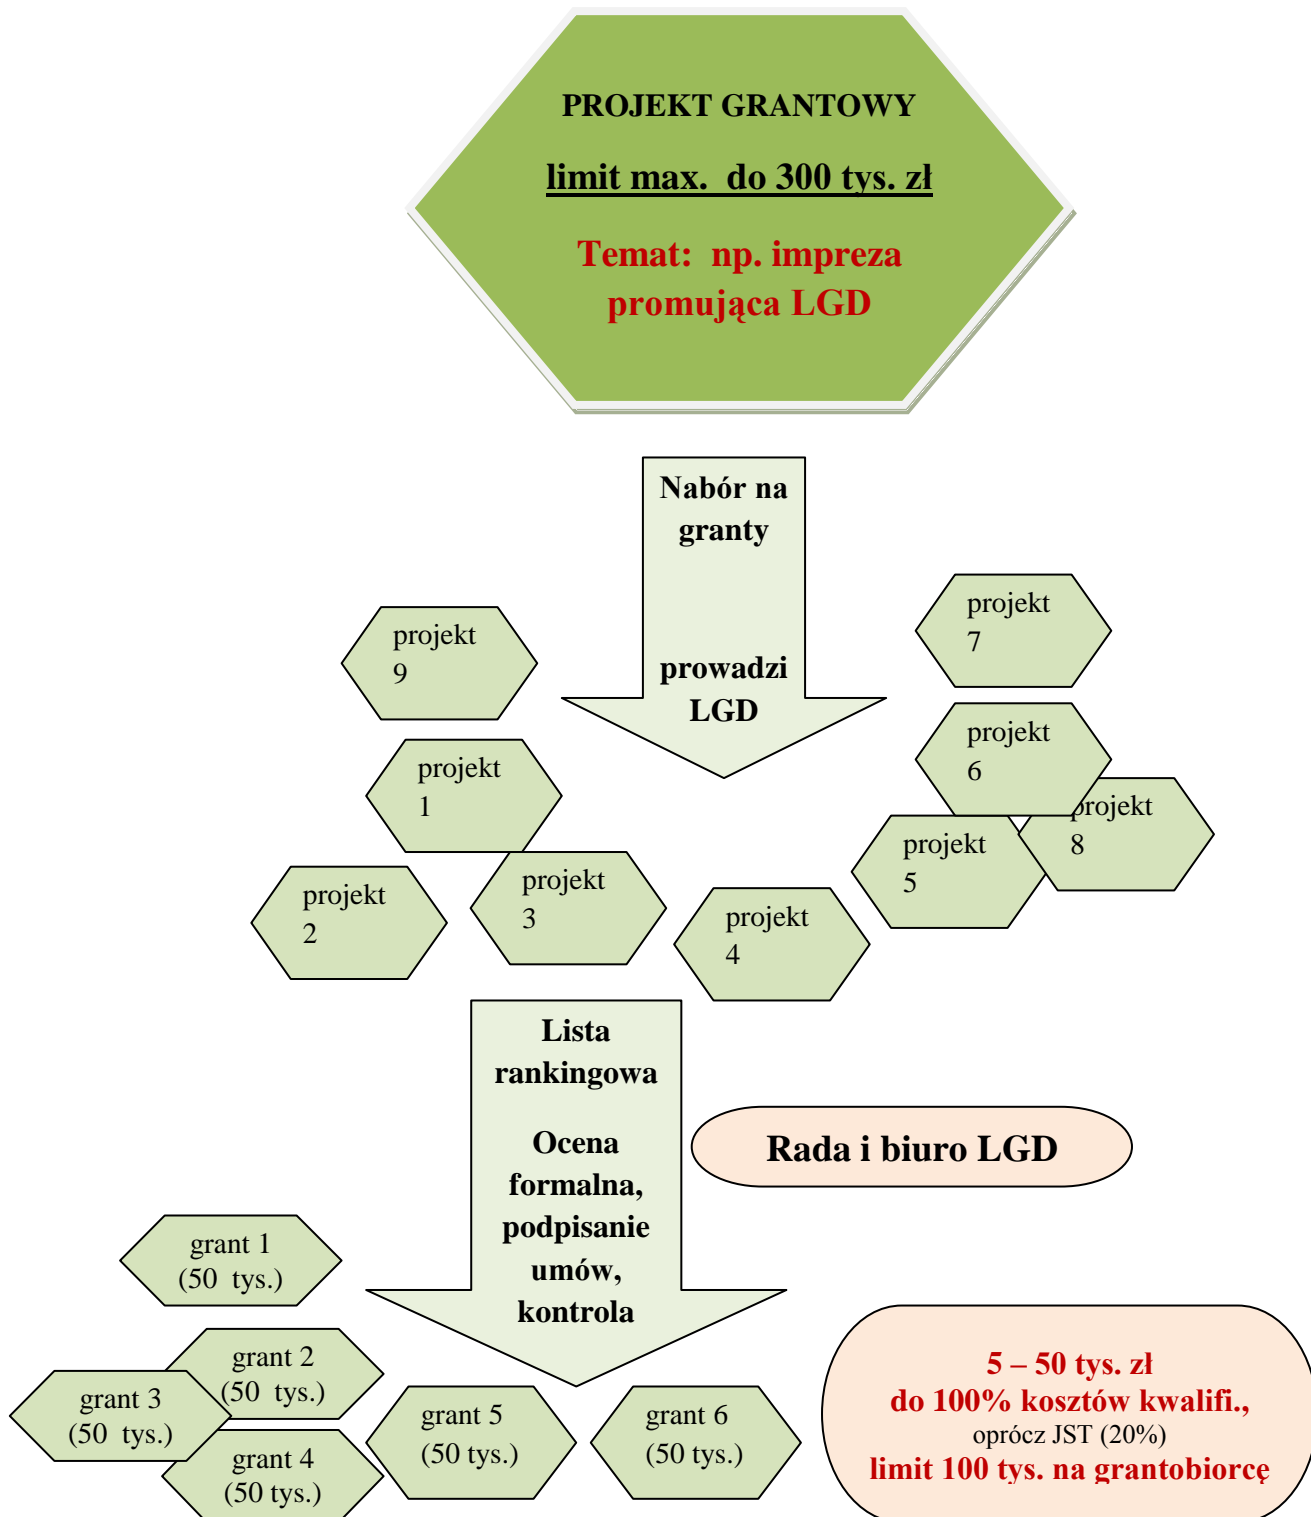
PROJEKT GRANTOWY

limit max. do 300 tys. zł

Temat: np. impreza promująca LGD

Nabór na granty

prowadzi LGD

projekt 9

projekt 7

projekt 6

projekt 1

projekt 8

projekt 5

projekt 2

projekt 3

projekt 4

Lista rankingowa

Ocena formalna, podpisanie umów, kontrola

Rada i biuro LGD

grant 1 (50 tys.)

grant 2 (50 tys.)

grant 3 (50 tys.)

grant 4 (50 tys.)

grant 5 (50 tys.)

grant 6 (50 tys.)

5 – 50 tys. zł
do 100% kosztów kwalifi.,
oprócz JST (20%)
limit 100 tys. na grantobiorcę